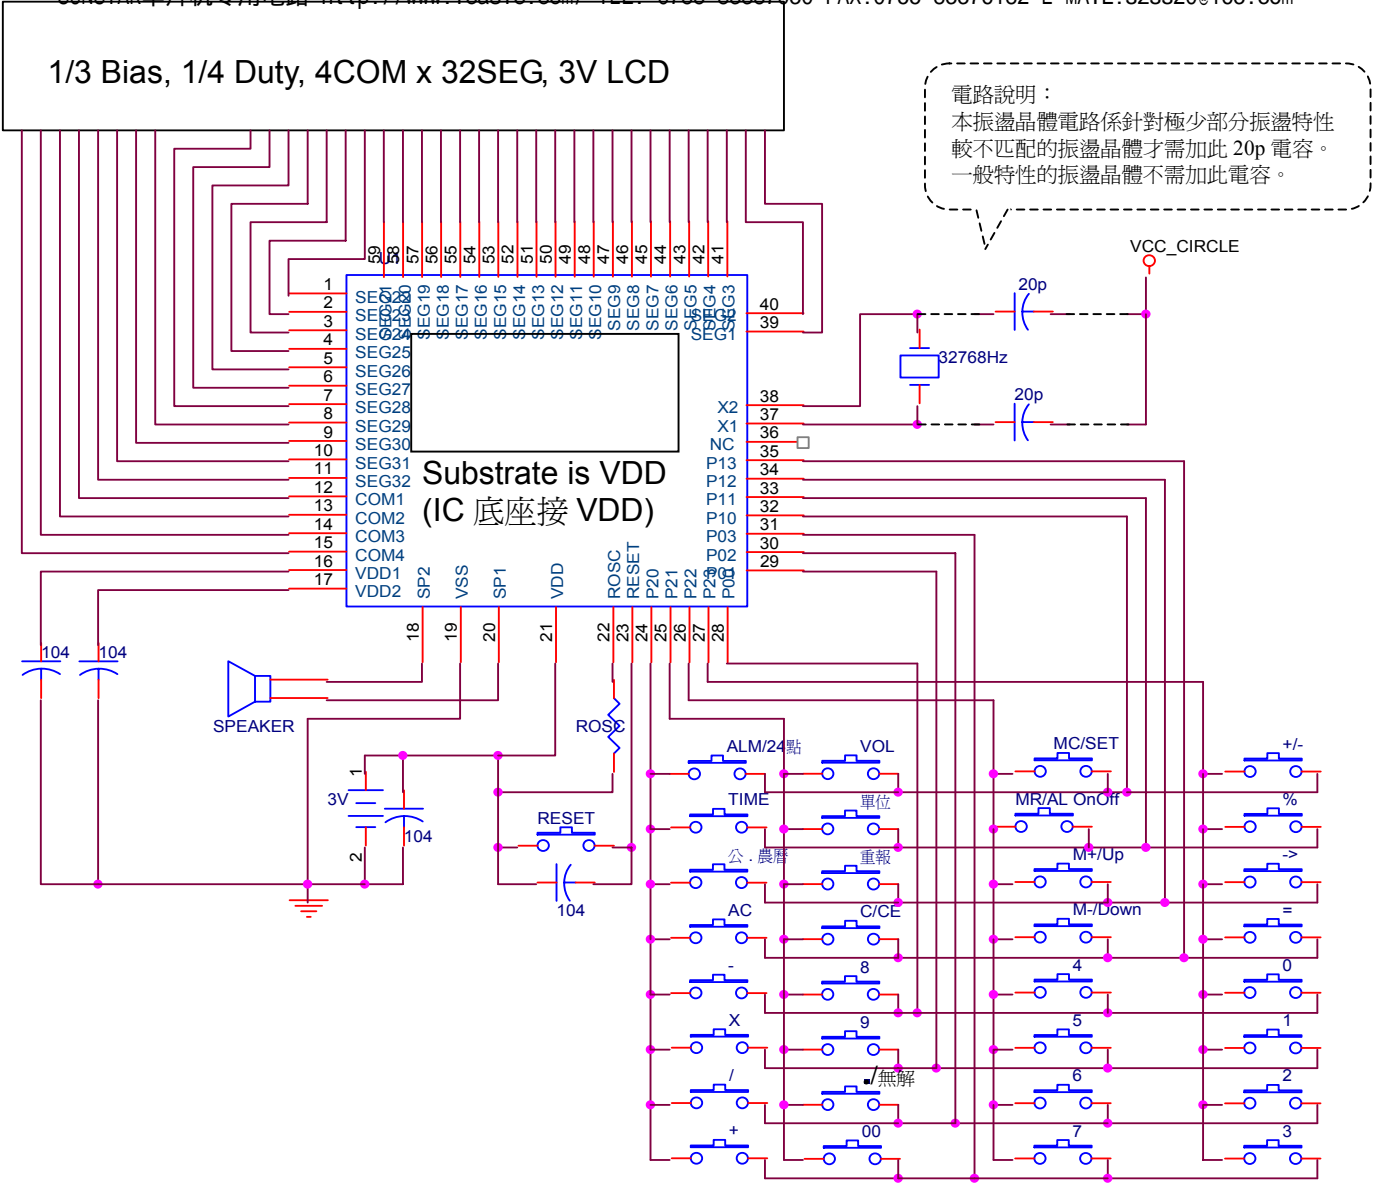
1/3 Bias, 1/4 Duty, 4COM x 32SEG, 3V LCD

電路說明：
本振盪晶體電路係針對極少部分振盪特性較不匹配的振盪晶體才需加此 20p 電容。
一般特性的振盪晶體不需加此電容。

VCC_CIRCLE
20p
32768Hz
20p

59 58 57 56 55 54 53 52 51 50 49 48 47 46 45 44 43 42 41

SEG21 SEG20 SEG19 SEG18 SEG17 SEG16 SEG15 SEG14 SEG13 SEG12 SEG11 SEG10 SEG9 SEG8 SEG7 SEG6 SEG5 SEG4 SEG3

1 SEG22
2 SEG23
3 SEG24
4 SEG25
5 SEG26
6 SEG27
7 SEG28
8 SEG29
9 SEG30
10 SEG31
11 SEG32
12 COM1
13 COM2
14 COM3
15 COM4
16 VDD1
17 VDD2

SEG2 40
SEG1 39
X2 38
X1 37
NC 36
P13 35
P12 34
P11 33
P10 32
P03 31
P02 30
P01 29

Substrate is VDD
(IC 底座接 VDD)

SP2 VSS SP1 VDD ROSC RESET P20 P21 P22 P23 P00
18 19 20 21 22 23 24 25 26 27 28

104
104
SPEAKER
3V
1
2
104
ROSC
RESET
104

ALM/24點 VOL MC/SET +/-
TIME 單位 MR/AL OnOff %
公．農曆 重報 M+/Up ->
AC C/CE M-/Down =
- 8 4 0
X 9 5 1
/ √/無解 6 2
+ 00 7 3